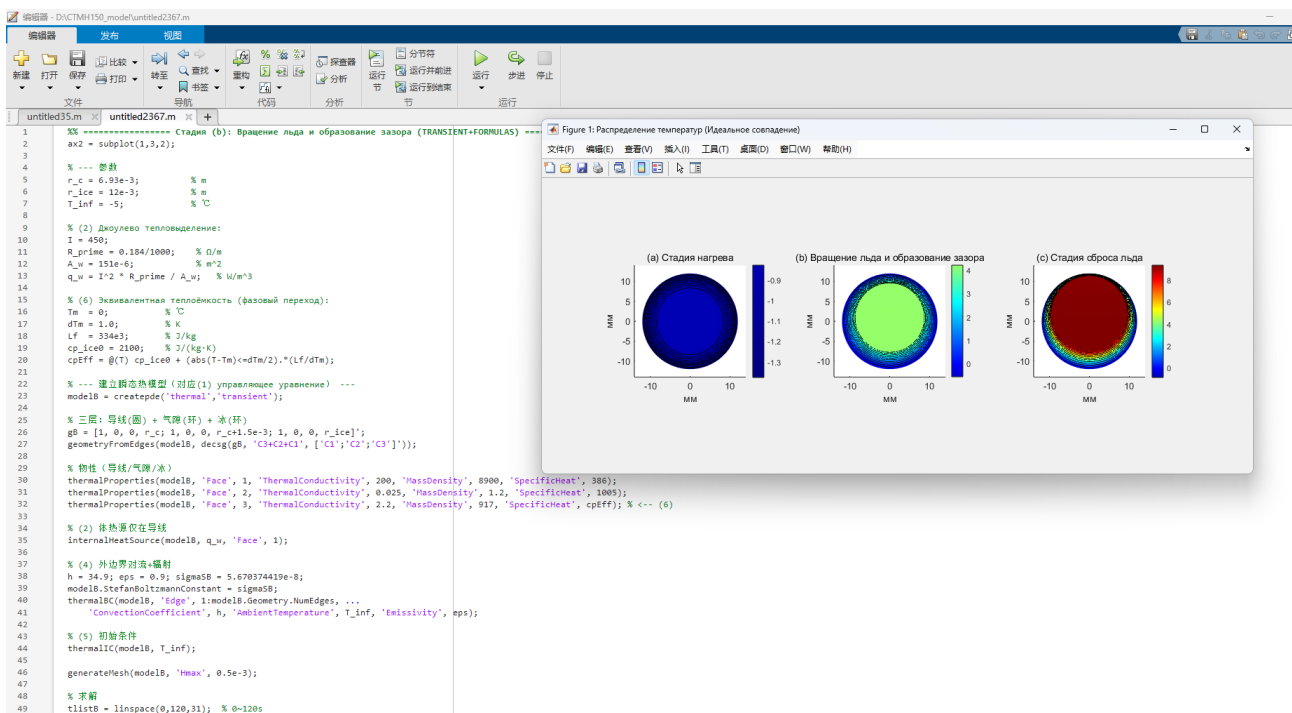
编辑器 - D:\CTMH150_model\untitled2367.m

编辑器 发布 视图

新建 打开 保存 比较 打印 文件
转至 查找 书签 导航
重构 代码
探查器 分析 分析
运行节 分节符 运行并前进 运行到结束 节
运行 步进 停止 运行

untitled35.m untitled2367.m +

1 %% ================ Стадия (b): Вращение льда и образование зазора (TRANSIENT+FORMULAS) ===
2 ax2 = subplot(1,3,2);
3
4 % --- 参数
5 r_c = 6.93e-3; % m
6 r_ice = 12e-3; % m
7 T_inf = -5; % ℃
8
9 % (2) Джоулево тепловыделение:
10 I = 450;
11 R_prime = 0.184/1000; % Ω/m
12 A_w = 151e-6; % m^2
13 q_w = I^2 * R_prime / A_w; % W/m^3
14
15 % (6) Эквивалентная теплоёмкость (фазовый переход):
16 Tm = 0; % ℃
17 dTm = 1.0; % K
18 Lf = 334e3; % J/kg
19 cp_ice0 = 2100; % J/(kg·K)
20 cpEff = @(T) cp_ice0 + (abs(T-Tm)<=dTm/2).*(Lf/dTm);
21
22 % --- 建立瞬态热模型（对应(1) управляющее уравнение） ---
23 modelB = createpde('thermal','transient');
24
25 % 三层：导线(圆) + 气隙(环) + 冰(环)
26 gB = [1, 0, 0, r_c; 1, 0, 0, r_c+1.5e-3; 1, 0, 0, r_ice]';
27 geometryFromEdges(modelB, decsg(gB, 'C3+C2+C1', ['C1';'C2';'C3']'));
28
29 % 物性（导线/气隙/冰）
30 thermalProperties(modelB, 'Face', 1, 'ThermalConductivity', 200, 'MassDensity', 8900, 'SpecificHeat', 386);
31 thermalProperties(modelB, 'Face', 2, 'ThermalConductivity', 0.025, 'MassDensity', 1.2, 'SpecificHeat', 1005);
32 thermalProperties(modelB, 'Face', 3, 'ThermalConductivity', 2.2, 'MassDensity', 917, 'SpecificHeat', cpEff); % <-- (6)
33
34 % (2) 体热源仅在导线
35 internalHeatSource(modelB, q_w, 'Face', 1);
36
37 % (4) 外边界对流+辐射
38 h = 34.9; eps = 0.9; sigmaSB = 5.670374419e-8;
39 modelB.StefanBoltzmannConstant = sigmaSB;
40 thermalBC(modelB, 'Edge', 1:modelB.Geometry.NumEdges, ...
41 'ConvectionCoefficient', h, 'AmbientTemperature', T_inf, 'Emissivity', eps);
42
43 % (5) 初始条件
44 thermalIC(modelB, T_inf);
45
46 generateMesh(modelB, 'Hmax', 0.5e-3);
47
48 % 求解
49 tlistB = linspace(0,120,31); % 0~120s

Figure 1: Распределение температур (Идеальное совпадение)
文件(F) 编辑(E) 查看(V) 插入(I) 工具(T) 桌面(D) 窗口(W) 帮助(H)

(a) Стадия нагрева
мм
10 5 0 -5 -10
-10 0 10
мм
-0.9 -1 -1.1 -1.2 -1.3

(b) Вращение льда и образование зазора
мм
10 5 0 -5 -10
-10 0 10
мм
4 3 2 1 0

(c) Стадия сброса льда
мм
10 5 0 -5 -10
-10 0 10
мм
8 6 4 2 0